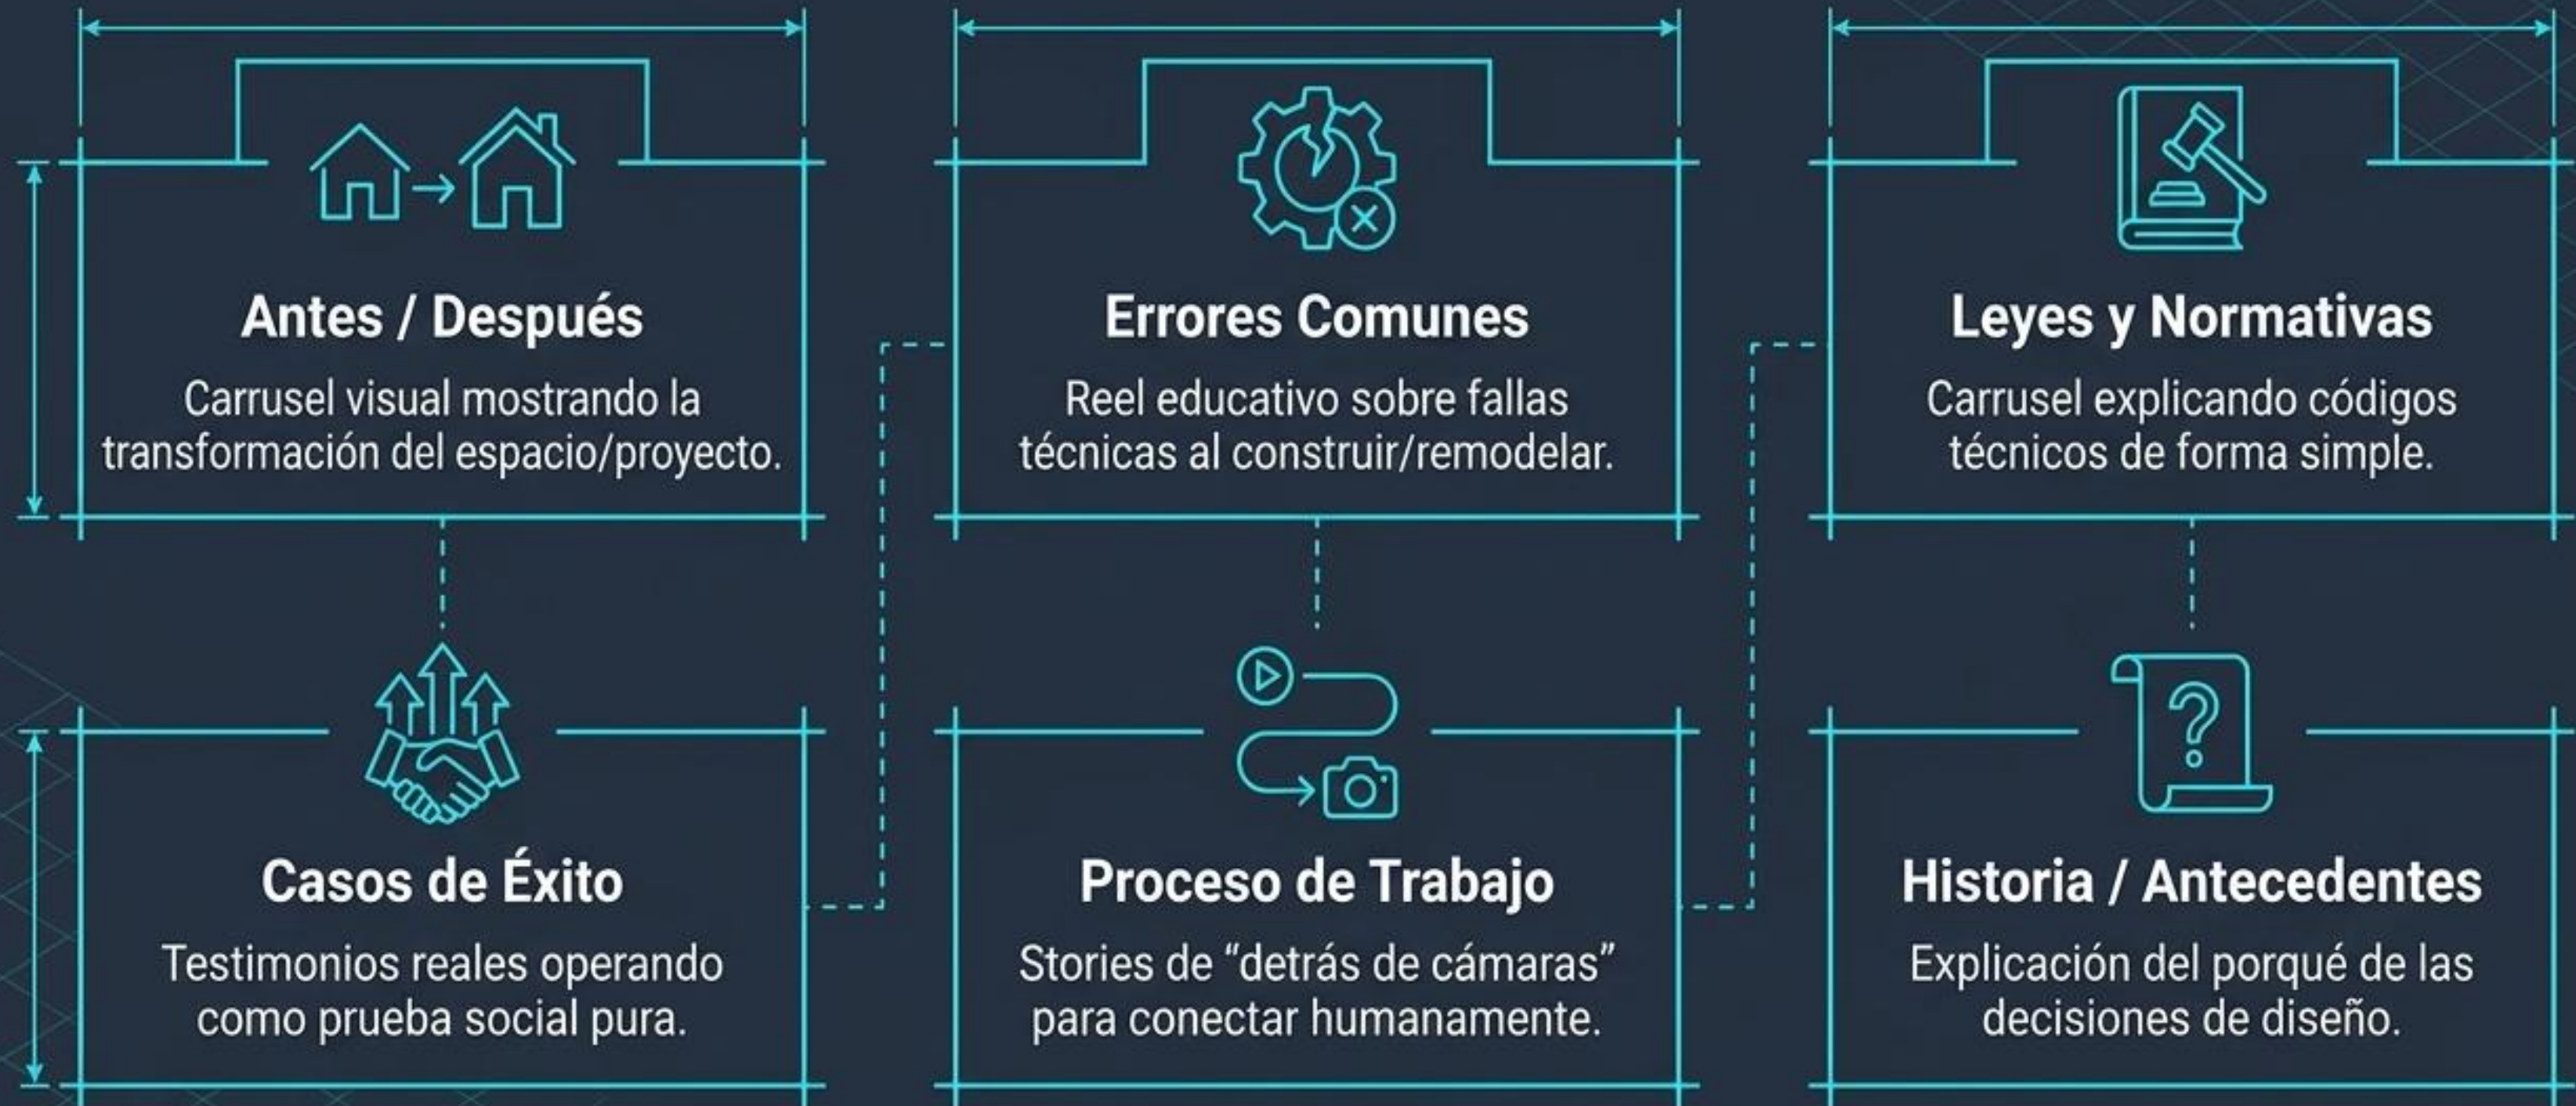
Antes / Después

Carrusel visual mostrando la transformación del espacio/proyecto.

Casos de Éxito

Testimonios reales operando como prueba social pura.

Errores Comunes

Reel educativo sobre fallas técnicas al construir/remodelar.

Proceso de Trabajo

Stories de “detrás de cámaras” para conectar humanamente.

Leyes y Normativas

Carrusel explicando códigos técnicos de forma simple.

Historia / Antecedentes

Explicación del porqué de las decisiones de diseño.